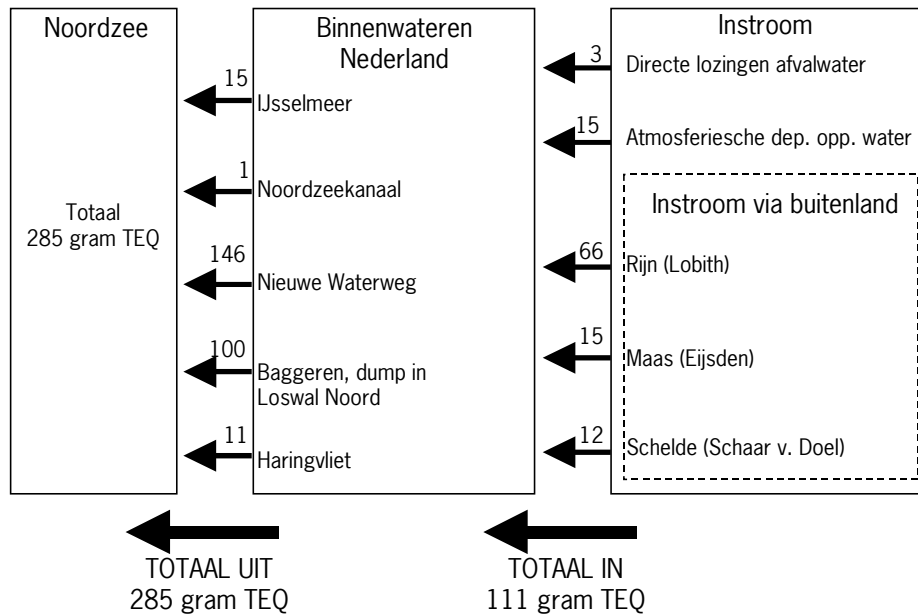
Noordzee

Totaal
285 gram TEQ

Binnenwateren Nederland

15 IJsselmeer

1 Noordzeekanaal

146 Nieuwe Waterweg

100 Baggeren, dump in Loswal Noord

11 Haringvliet

Instroom

3 Directe lozingen afvalwater

15 Atmosferiesche dep. opp. water

Instroom via buitenland

66 Rijn (Lobith)

15 Maas (Eijsden)

12 Schelde (Schaar v. Doel)

TOTAAL UIT
285 gram TEQ

TOTAAL IN
111 gram TEQ